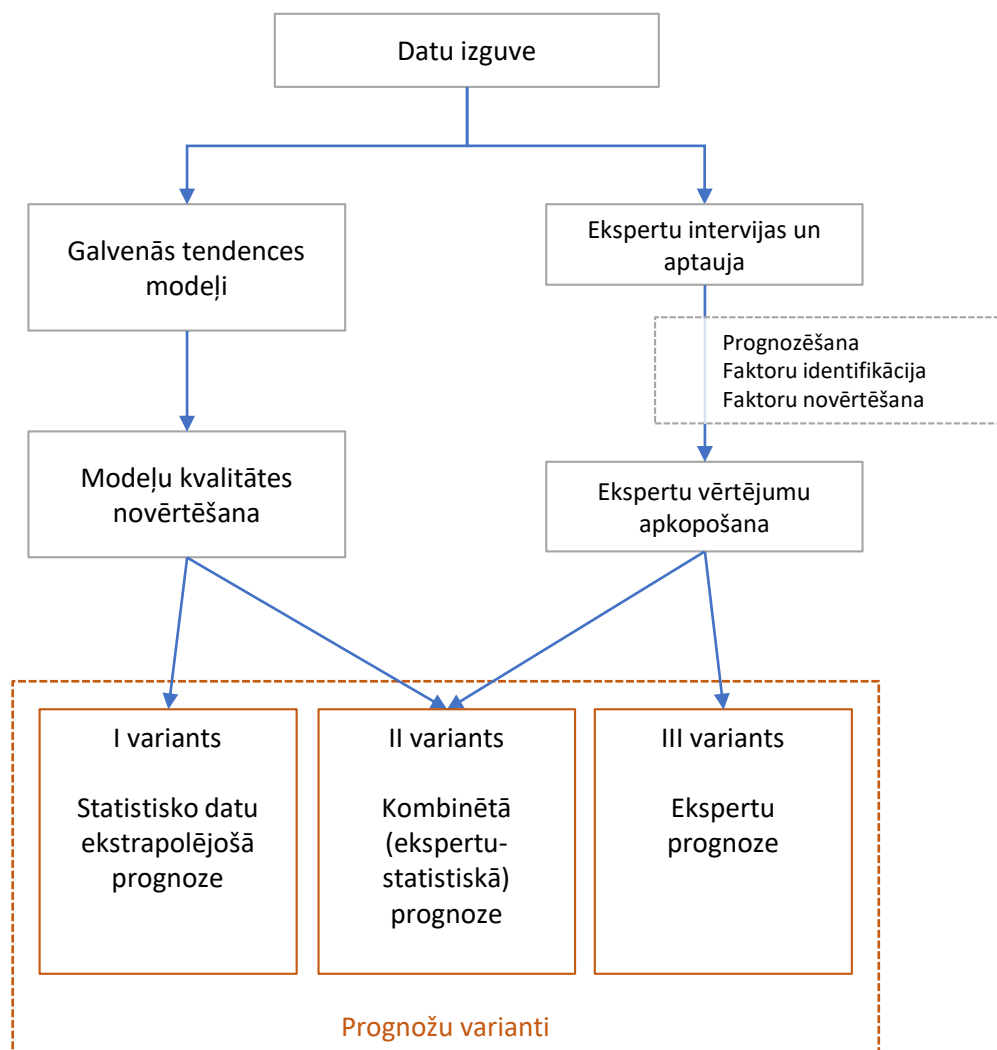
Datu izguve

Galvenās tendences modeļi

Ekspertu intervijas un aptauja

Prognozēšana
Faktoru identifikācija
Faktoru novērtēšana

Modeļu kvalitātes novērtēšana

Ekspertu vērtējumu apkopošana

I variants

Statistisko datu ekstrapolējošā prognoze

II variants

Kombinētā (ekspertu-statistiskā) prognoze

III variants

Ekspertu prognoze

Prognožu varianti